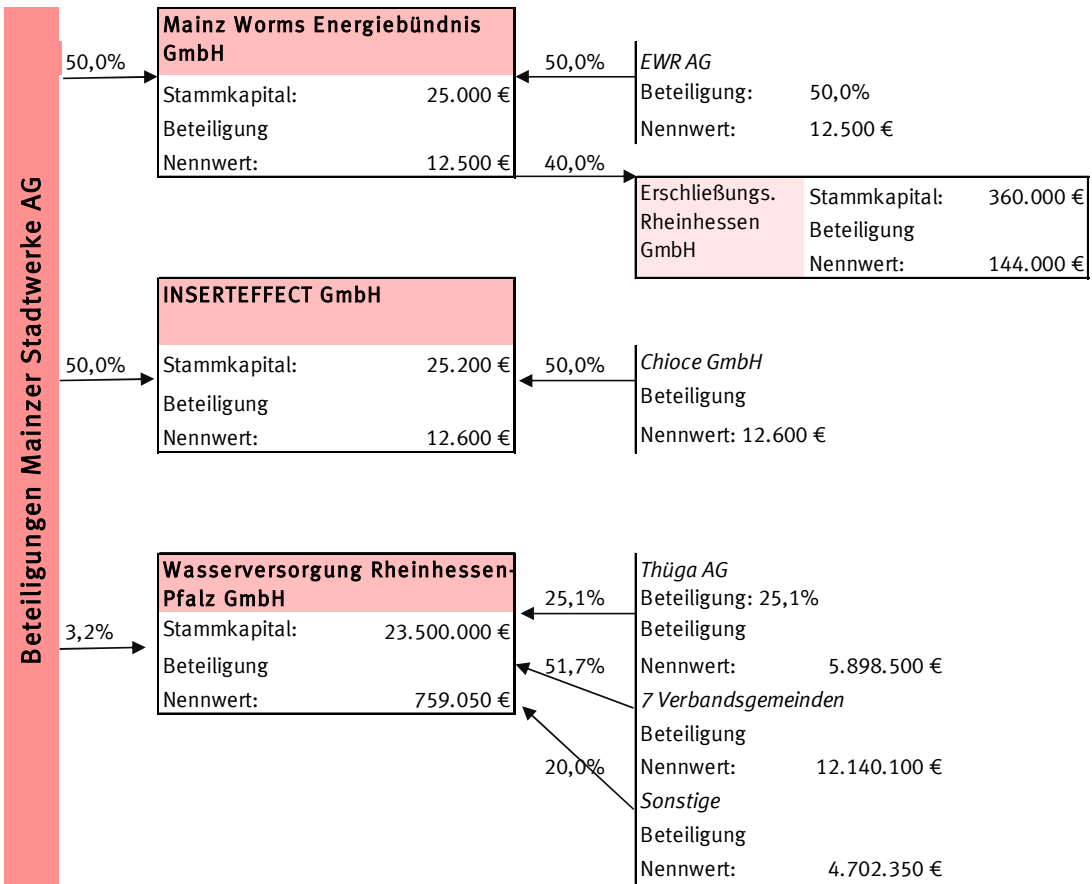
Beteiligungen Mainzer Stadtwerke AG

50,0%

Mainz Worms Energiebündnis GmbH
Stammkapital: 25.000 €
Beteiligung
Nennwert: 12.500 €

50,0%

EWR AG
Beteiligung: 50,0%
Nennwert: 12.500 €

40,0%

Erschließungs. Rheinhessen GmbH
Stammkapital: 360.000 €
Beteiligung
Nennwert: 144.000 €

50,0%

INSERTEFFECT GmbH
Stammkapital: 25.200 €
Beteiligung
Nennwert: 12.600 €

50,0%

Chioce GmbH
Beteiligung
Nennwert: 12.600 €

3,2%

Wasserversorgung Rheinhessen-Pfalz GmbH
Stammkapital: 23.500.000 €
Beteiligung
Nennwert: 759.050 €

25,1%
51,7%
20,0%

Thüga AG
Beteiligung: 25,1%
Beteiligung
Nennwert: 5.898.500 €
7 Verbandsgemeinden
Beteiligung
Nennwert: 12.140.100 €
Sonstige
Beteiligung
Nennwert: 4.702.350 €